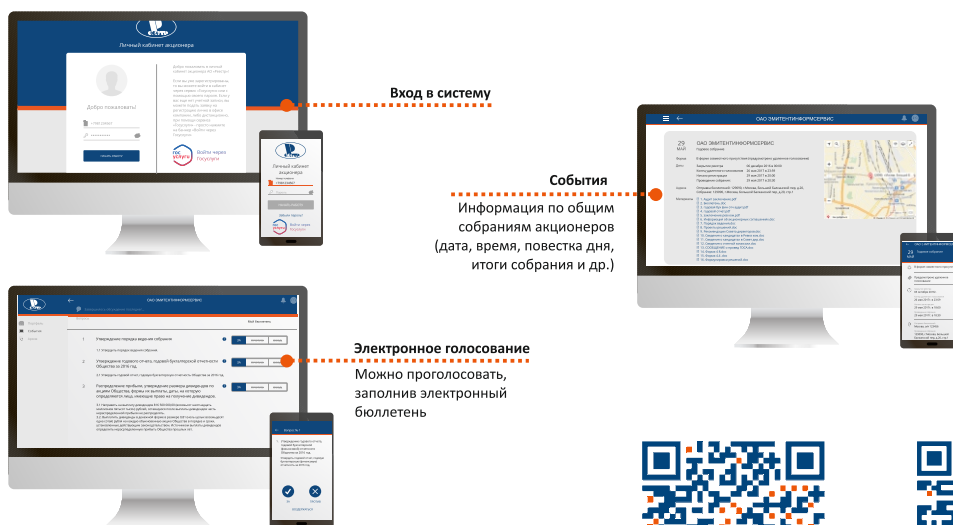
Личный кабинет акционера

Добро пожаловать!

Вход в систему

ОАО ЭМИТЕНТИНФОРМСЕРВИС

29 МАЙ

События

Информация по общим собраниям акционеров (дата, время, повестка дня, итоги собрания и др.)

ОАО ЭМИТЕНТИНФОРМСЕРВИС

Утверждение порядка ведения собрания

Утверждение годового отчета, годовой бухгалтерской отчетности Общества за 2016 год.

Распределение прибыли, утверждение размера дивидендов по акциям Общества формы их выплаты, даты, на которую определяются лица, имеющие право на получение дивидендов.

Электронное голосование

Можно проголосовать, заполнив электронный бюллетень